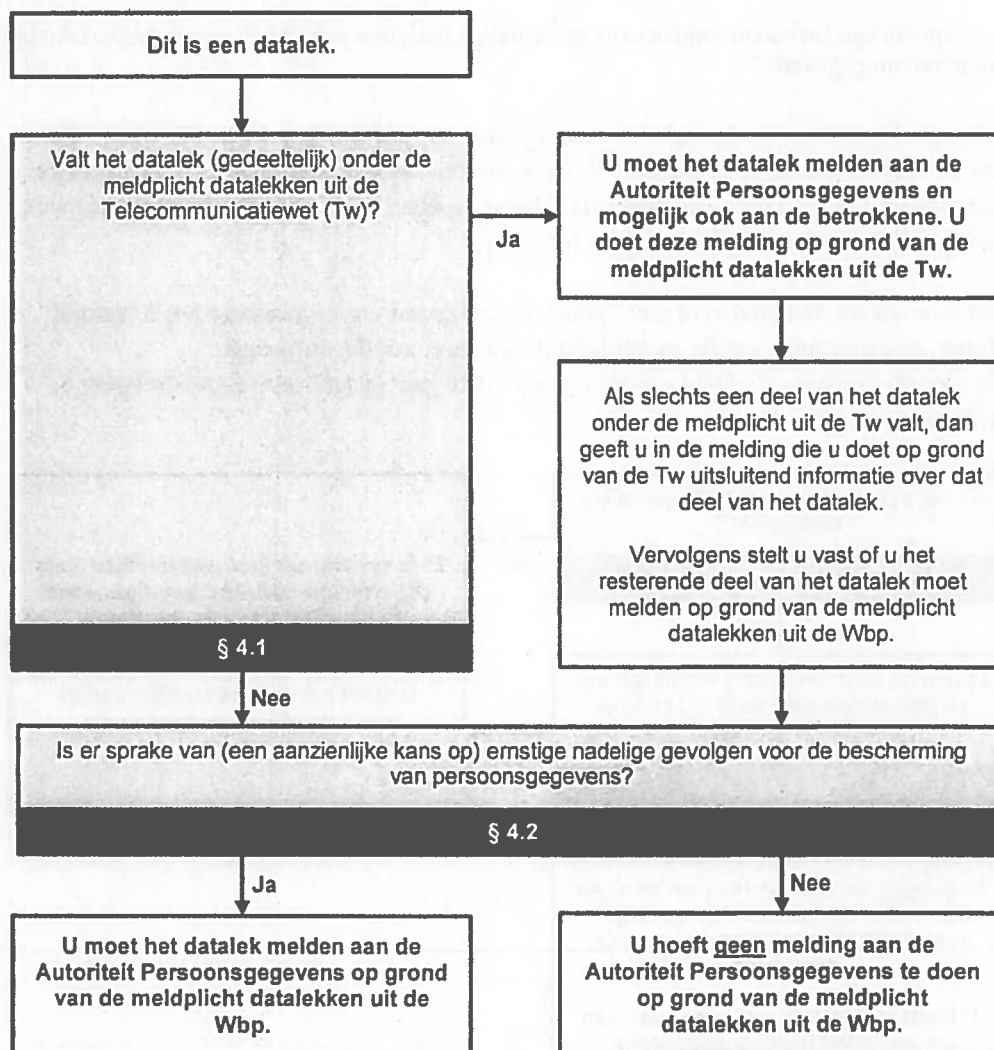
Dit is een datalek.

Valt het datalek (gedeeltelijk) onder de meldplicht datalekken uit de Telecommunicatiewet (Tw)?

Ja

U moet het datalek melden aan de Autoriteit Persoonsgegevens en mogelijk ook aan de betrokkene. U doet deze melding op grond van de meldplicht datalekken uit de Tw.

Als slechts een deel van het datalek onder de meldplicht uit de Tw valt, dan geeft u in de melding die u doet op grond van de Tw uitsluitend informatie over dat deel van het datalek.

Vervolgens stelt u vast of u het resterende deel van het datalek moet melden op grond van de meldplicht datalekken uit de Wbp.

§ 4.1

Nee

Is er sprake van (een aanzienlijke kans op) ernstige nadelige gevolgen voor de bescherming van persoonsgegevens?

§ 4.2

Ja

Nee

U moet het datalek melden aan de Autoriteit Persoonsgegevens op grond van de meldplicht datalekken uit de Wbp.

U hoeft geen melding aan de Autoriteit Persoonsgegevens te doen op grond van de meldplicht datalekken uit de Wbp.